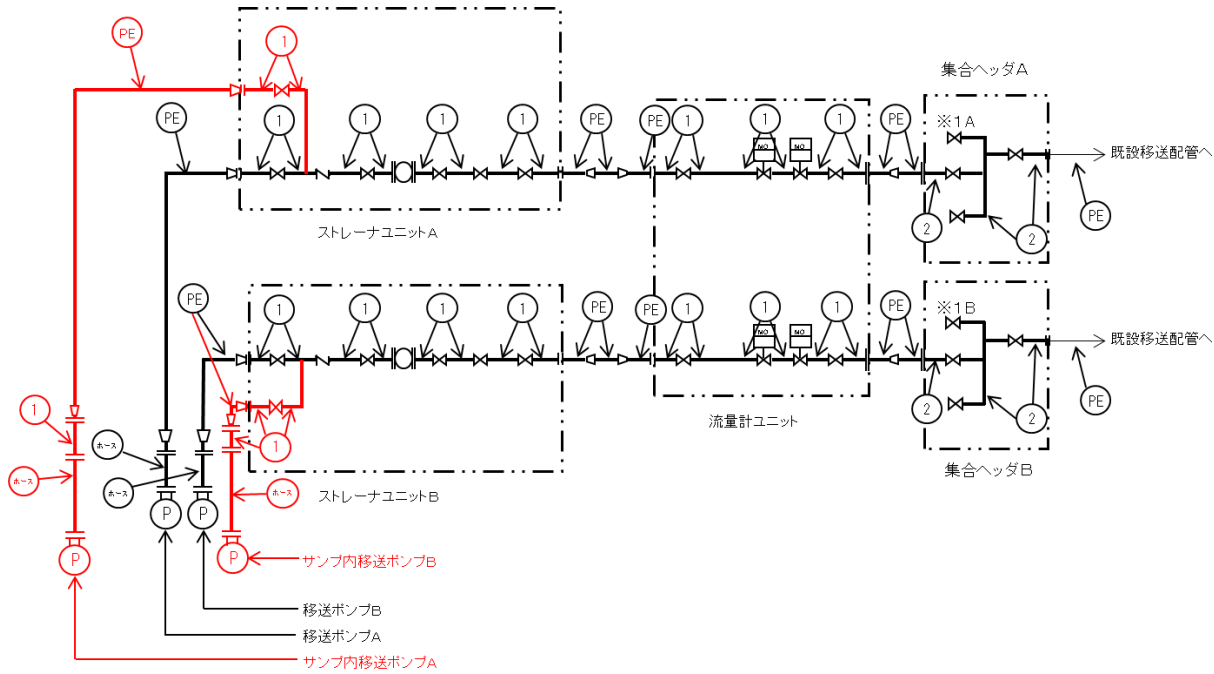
PE
1
集合ヘッダA
PE
1
1
1
1
PE
PE
1
1
1
PE
※1A
NO
NO
既設移送配管へ
2
2
PE
ストレーナユニットA
PE
1
1
1
1
PE
PE
1
1
1
PE
※1B
NO
NO
既設移送配管へ
1
2
2
PE
1
流量計ユニット
ホース
ホース
ホース
ホース
集合ヘッダB
ストレーナユニットB
P
P
P
P
サンプ内移送ポンプB
移送ポンプB
移送ポンプA
サンプ内移送ポンプA